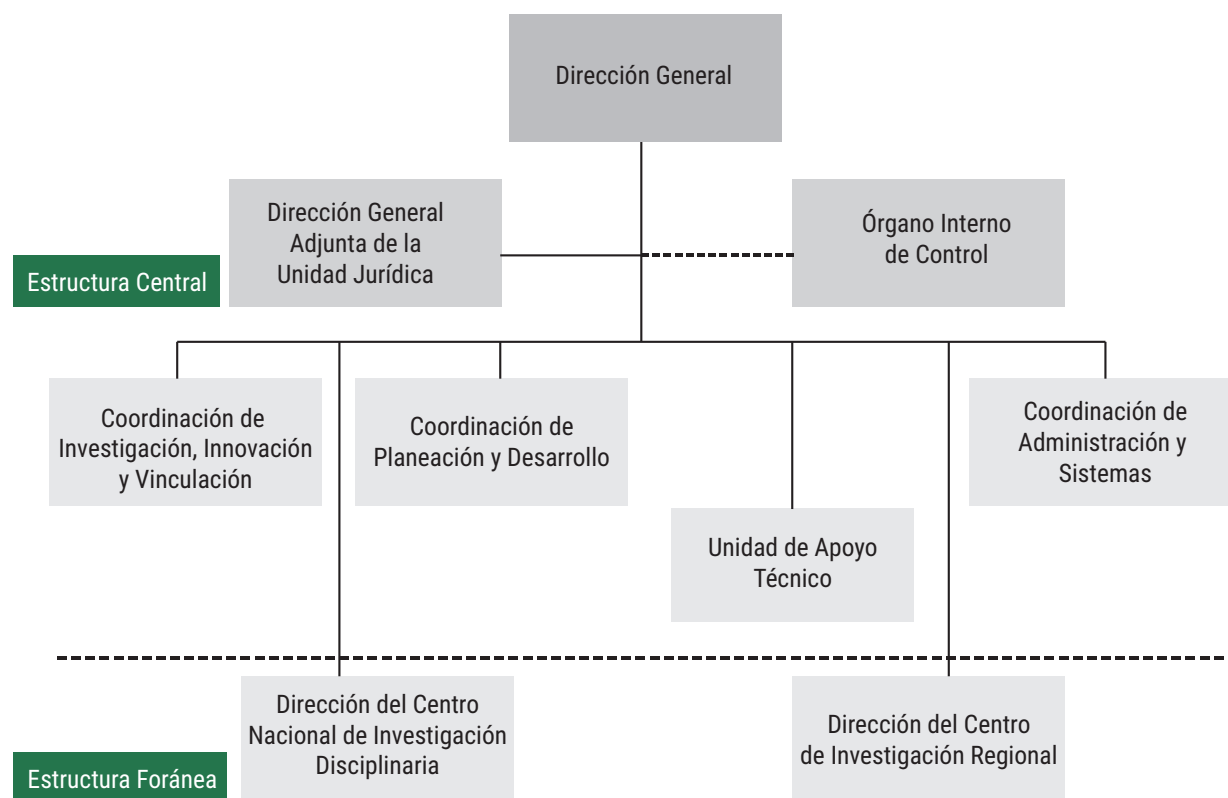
Dirección General

Dirección General Adjunta de la Unidad Jurídica

Órgano Interno de Control

Estructura Central

Coordinación de Investigación, Innovación y Vinculación

Coordinación de Planeación y Desarrollo

Unidad de Apoyo Técnico

Coordinación de Administración y Sistemas

Dirección del Centro Nacional de Investigación Disciplinaria

Dirección del Centro de Investigación Regional

Estructura Foránea